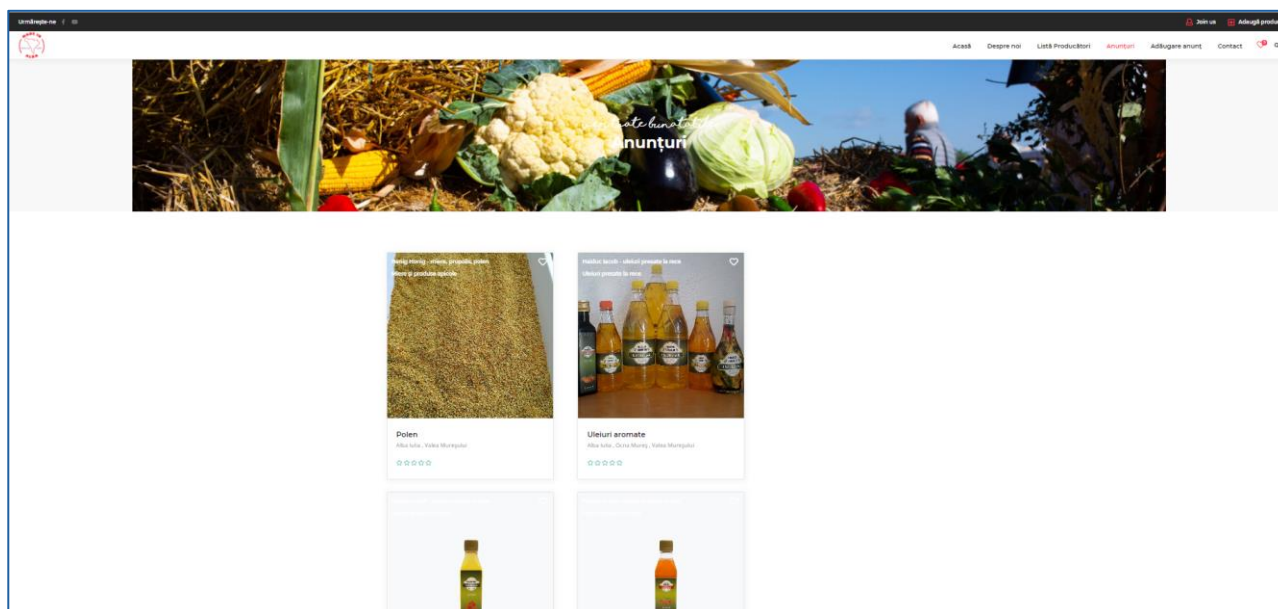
Urmărește-ne

Join us
Adaugă produ

Acasă
Despre noi
Listă Producători
Anunțuri
Adăugare anunț
Contact

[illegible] bunătățile
Anunțuri

Nenig Honig - miere, propolis, polen
Miere și produse apicole

Polen
Alba Iulia , Valea Mureșului

Haiduc Ierob - uleiuri presate la rece
Uleiuri presate la rece

Uleiuri aromate
Alba Iulia , Ocna Mureș , Valea Mureșului